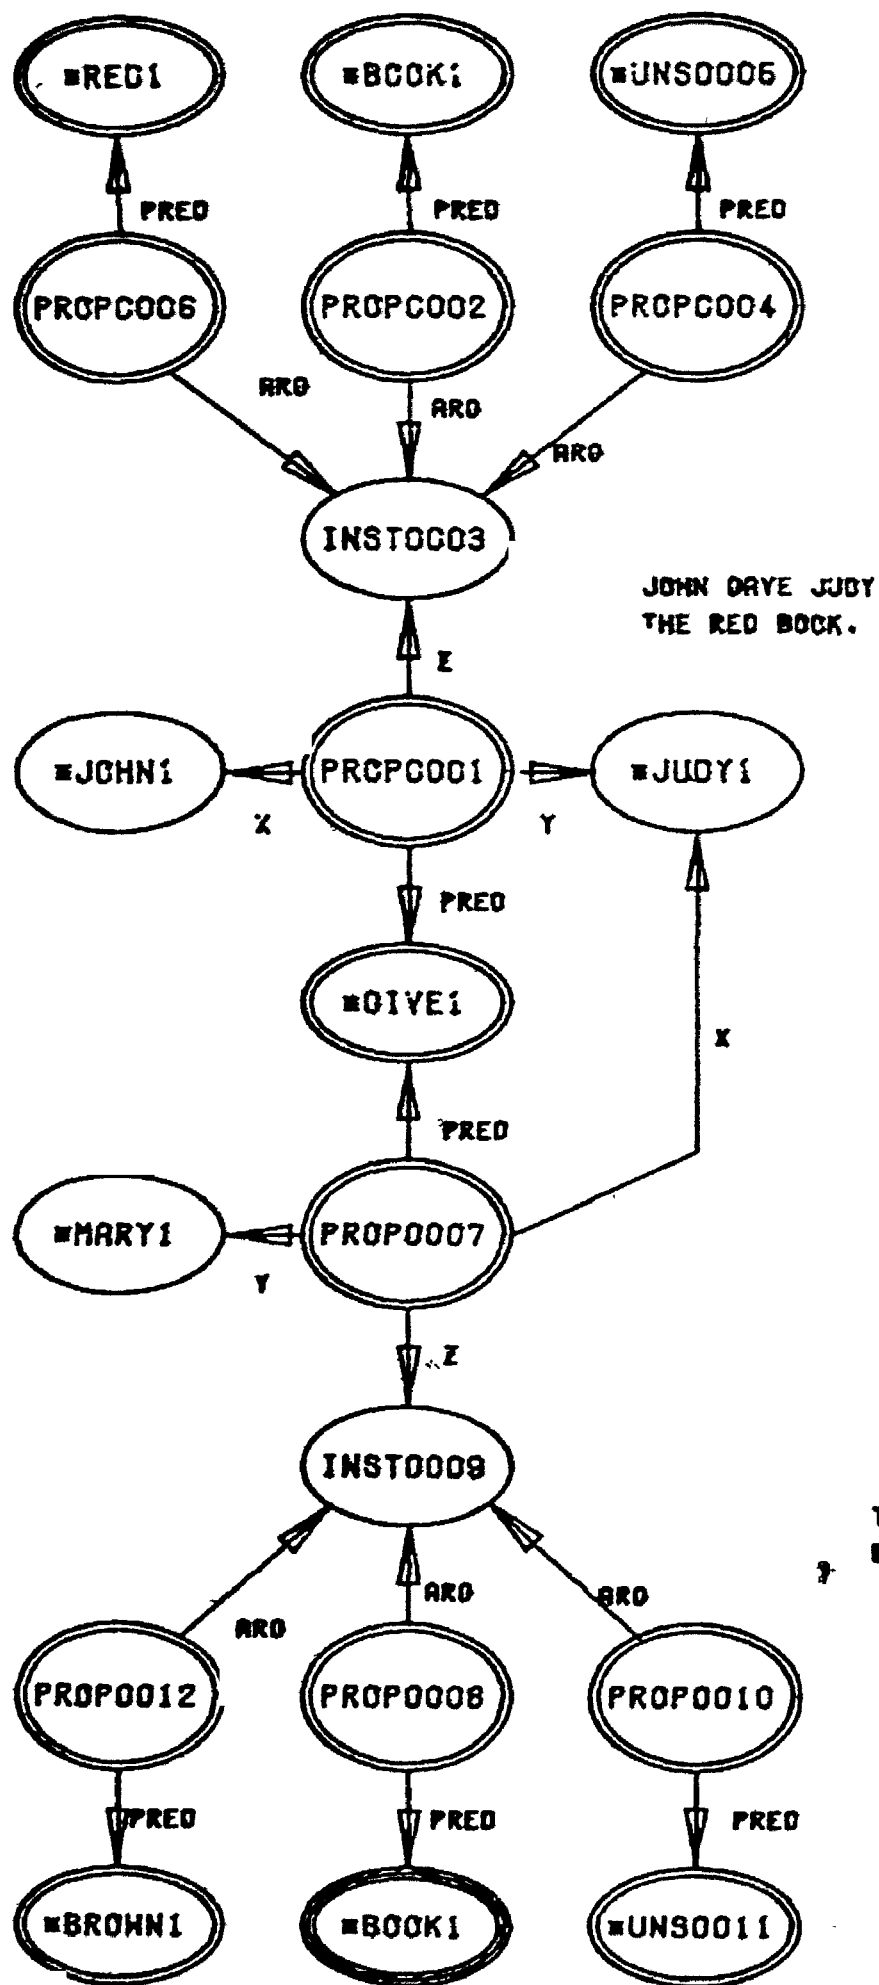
*RED1

*BOOK1

*UNS0005

PRED

PRED

PRED

PROPC006

PROPC002

PROPC004

ARG

ARG

ARG

INST0003

JOHN GAVE JUDY THE RED BOOK.

Z

*JOHN1

PROPC001

*JUDY1

X

Y

PRED

*GIVE1

X

PRED

*MARY1

PROP0007

Y

Z

INST0009

ARG

ARG

ARG

PROP0012

PROP0008

PROP0010

PRED

PRED

PRED

*BROWN1

*BOOK1

*UNS0011

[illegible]